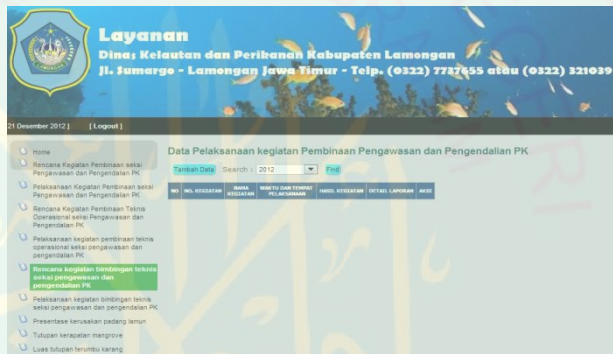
Layanan
Dinas Kelautan dan Perikanan Kabupaten Lamongan
Jl. Sumargo - Lamongan Jawa Timur - Telp. (0322) 7737655 atau (0322) 321039

21 Desember 2012 ] [ Logout ]

Home
Rencana Kegiatan Pembinaan seksi Pengawasan dan Pengendalian PK
Pelaksanaan Kegiatan Pembinaan seksi Pengawasan dan Pengendalian PK
Rencana Kegiatan Pembinaan Teknis Operasional seksi Pengawasan dan Pengendalian PK
Pelaksanaan kegiatan pembinaan teknis operasional seksi pengawasan dan pengendalian PK
Rencana kegiatan bimbingan teknis seksi pengawasan dan pengendalian PK
Pelaksanaan kegiatan bimbingan teknis seksi pengawasan dan pengendalian PK
Presentase kerusakan padang lamun
Tutupan kerapatan mangrove
Luas tutupan terumbu karang

Data Pelaksanaan kegiatan Pembinaan Pengawasan dan Pengendalian PK

Tambah Data Search : 2012 Find

| NO | NO. KEGIATAN | NAMA KEGIATAN | WAKTU DAN TEMPAT PELAKSANAAN | HASIL KEGIATAN | DETAIL LAPORAN | AKSI |
|---|---|---|---|---|---|---|